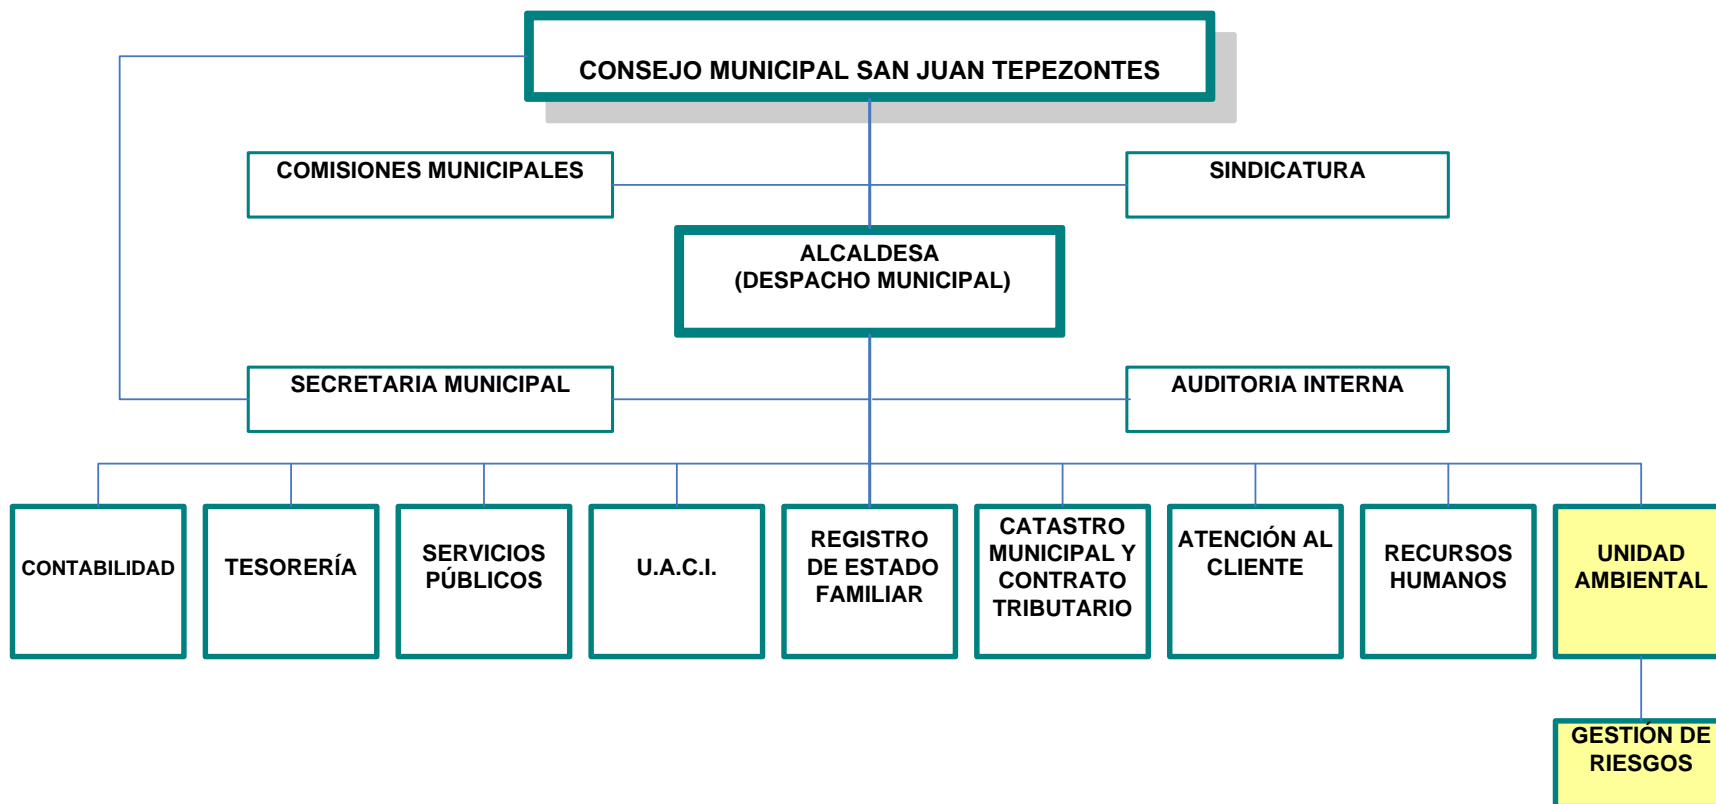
CONSEJO MUNICIPAL SAN JUAN TEPEZONTES

COMISIONES MUNICIPALES

SINDICATURA

ALCALDESA
(DESPACHO MUNICIPAL)

SECRETARIA MUNICIPAL

AUDITORIA INTERNA

CONTABILIDAD

TESORERÍA

SERVICIOS PÚBLICOS

U.A.C.I.

REGISTRO DE ESTADO FAMILIAR

CATASTRO MUNICIPAL Y CONTRATO TRIBUTARIO

ATENCIÓN AL CLIENTE

RECURSOS HUMANOS

UNIDAD AMBIENTAL

GESTIÓN DE RIESGOS